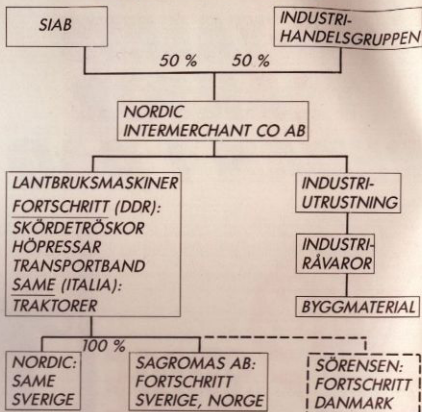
SIAB

INDUSTRIHANDELSGRUPPEN

50 %

50 %

NORDIC INTERMERCHANT CO AB

LANTBRUKSMASKINER
FORTSCHRITT (DDR):
SKÖRDETRÖSKOR
HÖPRESSAR
TRANSPORTBAND
SAME (ITALIA):
TRAKTORER

INDUSTRIUTRUSTNING

INDUSTRIRÅVAROR

BYGGMATERIAL

100 %

NORDIC: SAME SVERIGE

SAGROMAS AB: FORTSCHRITT SVERIGE, NORGE

SÖRENSEN: FORTSCHRITT DANMARK